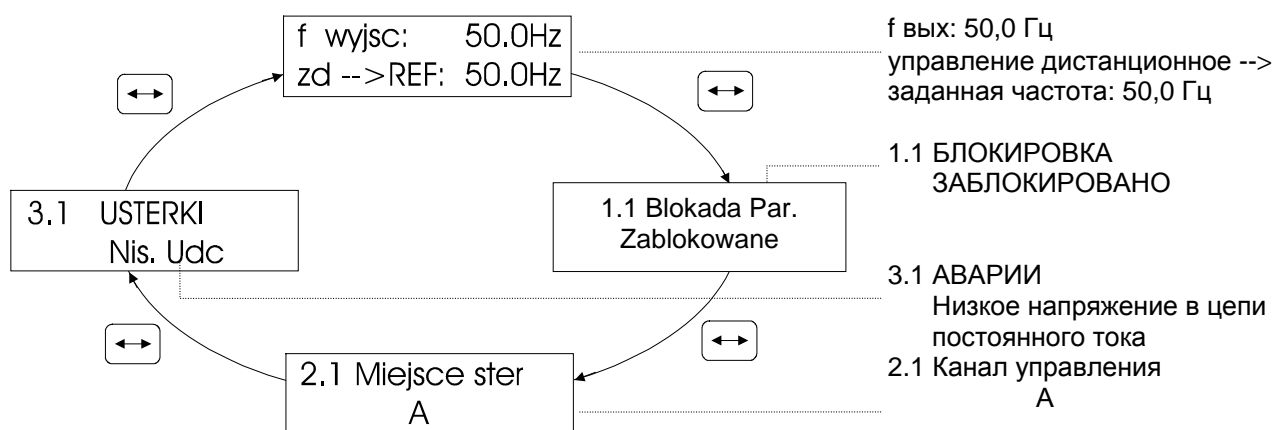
f wyjsc: 50.0Hz
zd -->REF: 50.0Hz

f вых: 50,0 Гц
управление дистанционное --> заданная частота: 50,0 Гц

↔

↔

1.1 БЛОКИРОВКА
ЗАБЛОКИРОВАНО

3.1 USTERKI
Nis. Udc

1.1 Blokada Par.
Zablokowane

3.1 АВАРИИ
Низкое напряжение в цепи постоянного тока

↔

↔

2.1 Miejsce ster
A

2.1 Канал управления
A